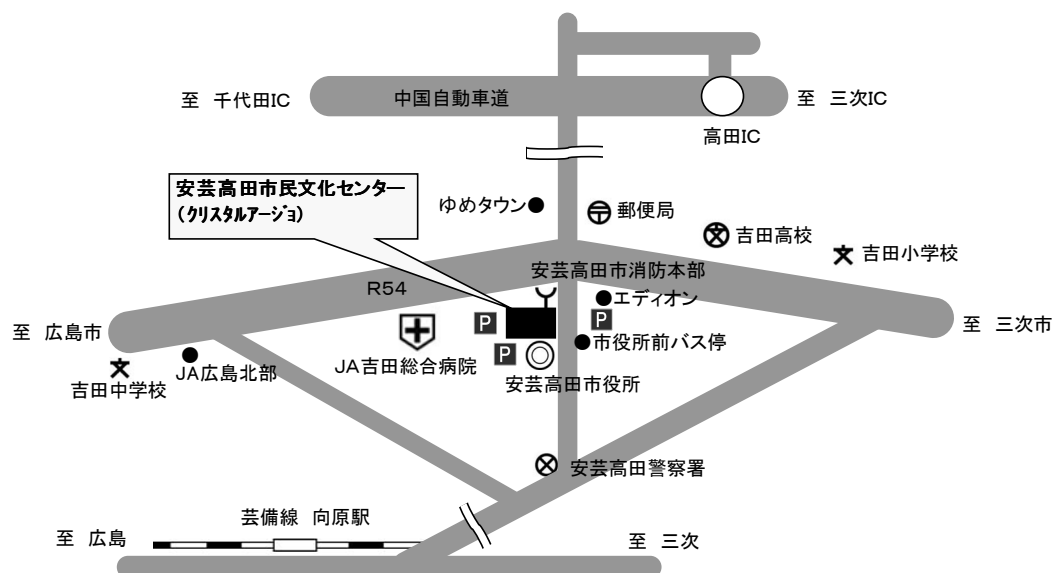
至　千代田IC

中国自動車道

至　三次IC

高田IC

安芸高田市民文化センター
（クリスタルアージョ）

ゆめタウン

郵便局

吉田高校

吉田小学校

安芸高田市消防本部

R54

エディオン

至　広島市

P

P

至　三次市

P

市役所前バス停

JA広島北部

JA吉田総合病院

吉田中学校

安芸高田市役所

安芸高田警察署

芸備線　向原駅

至　広島

至　三次